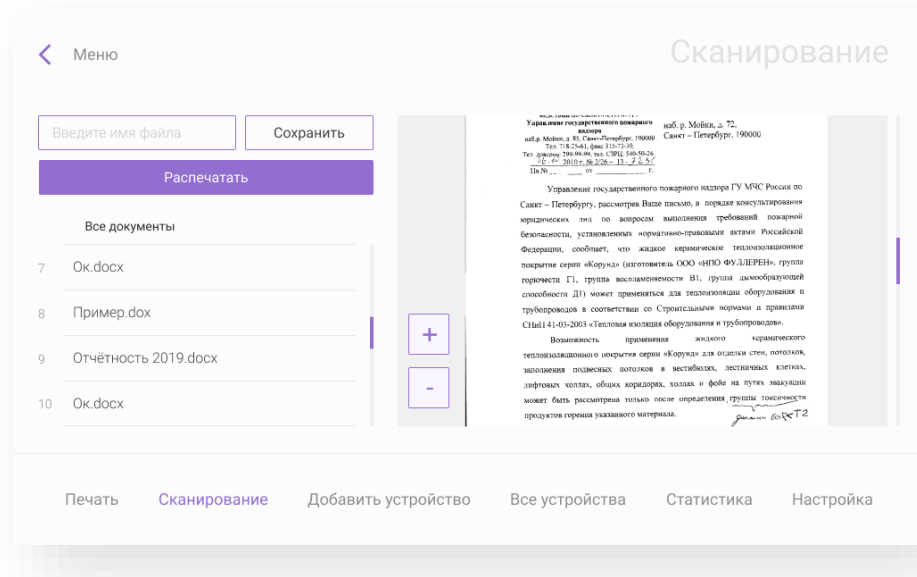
Меню

Сканирование

Введите имя файла

Сохранить

Распечатать

Все документы

7 Ок.docx

8 Пример.dox

9 Отчётность 2019.docx

10 Ок.docx

+

-

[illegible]
Управление государственного пожарного надзора
наб.р. Мойки, д. 85, Санкт-Петербург, 190000
Тел. 718-25-61, факс 315-73-39,
Тел. дежурн. 299-99-99, тел. СЗРЦ 540-50-26
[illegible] 2010 г. № 2/26 - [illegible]
На № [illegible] от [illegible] г.

наб. р. Мойки, д. 72,
Санкт – Петербург, 190000

Управление государственного пожарного надзора ГУ МЧС России по Санкт – Петербургу, рассмотрев Ваше письмо, в порядке консультирования юридических лиц по вопросам выполнения требований пожарной безопасности, установленных нормативно-правовыми актами Российской Федерации, сообщает, что жидкое керамическое теплоизоляционное покрытие серии «Корунд» (изготовитель ООО «НПО ФУЛЛЕРЕН»), группа горючести Г1, группа воспламеняемости В1, группа дымообразующей способности Д1) может применяться для теплоизоляции оборудования и трубопроводов в соответствии со Строительными нормами и правилами СНиП 41-03-2003 «Тепловая изоляция оборудования и трубопроводов».

Возможность применения жидкого керамического теплоизоляционного покрытия серии «Корунд» для отделки стен, потолков, заполнения подвесных потолков в вестибюлях, лестничных клетках, лифтовых холлах, общих коридорах, холлах и фойе на путях эвакуации может быть рассмотрена только после определения группы токсичности продуктов горения указанного материала.

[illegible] Т2

Печать

Сканирование

Добавить устройство

Все устройства

Статистика

Настройка